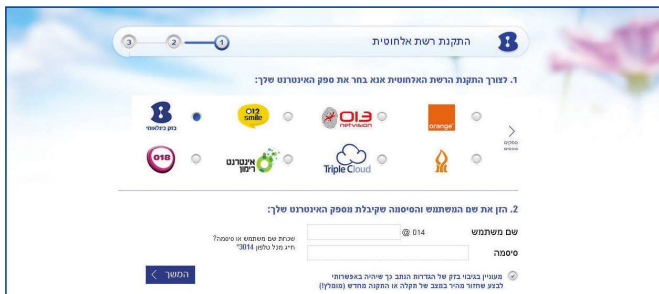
התקנת רשת אלחוטית

3 2 1

1. לצורך התקנת הרשת האלחוטית אנא בחר את ספק האינטרנט שלך:

בזק בינלאומי

012 smile

013 netvision

orange

ספקים נוספים

018

אינטרנט רימון

Triple Cloud

2. הזן את שם המשתמש והסיסמה שקיבלת מספק האינטרנט שלך:

שם משתמש @ 014

סיסמה

שכחת שם משתמש או סיסמה? חייג מכל טלפון 3014*

מעוניין בגיבוי בזק של הגדרות הנתב כך שיהיה באפשרותי לבצע שחזור מהיר במצב של תקלה או התקנה מחדש (מומלץ!)

המשך